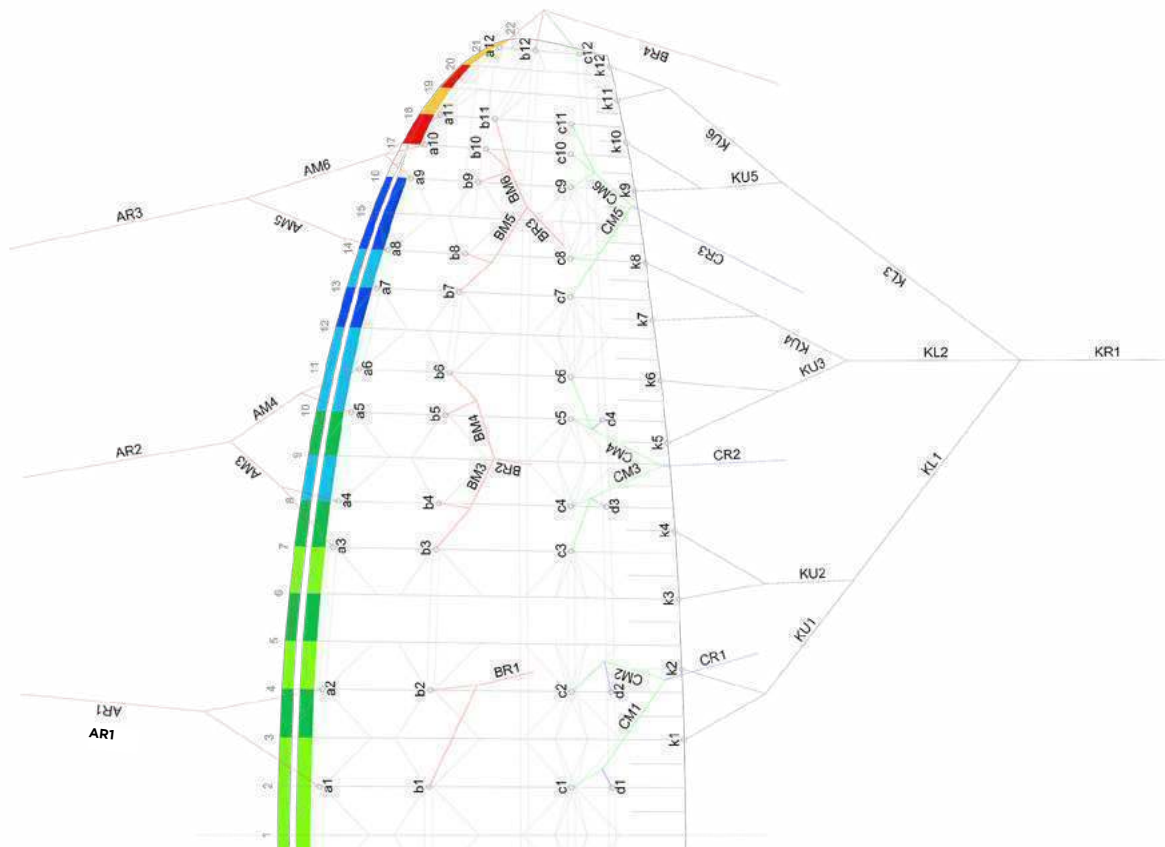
22
21
20
19
18
17
16
15
14
13
12
11
10
9
8
7
6
5
4
3
2
1

a12
b12
c12
k12
BR4
a11
b11
c11
k11
a10
b10
c10
k10
KU6
a9
b9
c9
k9
KU5
AM6
AR3
AM5
BM6
BR3
CM6
BM5
CM5
a8
b8
c8
k8
CR3
a7
b7
c7
k7
KL3
KU4
KU3
KL2
KR1
a6
b6
c6
k6
AM4
a5
b5
c5
d4
BM4
CM4
k5
AR2
AM3
BM3
BR2
CM3
CR2
a4
b4
c4
d3
KL1
a3
b3
c3
k4
KU2
k3
KU1
BR1
CR1
a2
b2
c2
d2
CM2
k2
AR1
AR1
CM1
k1
a1
b1
c1
d1